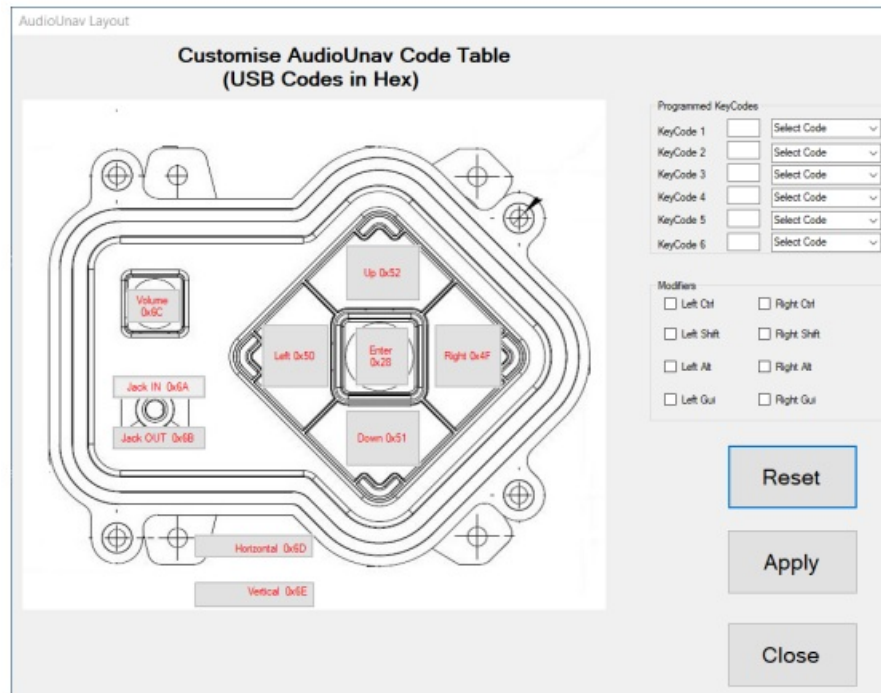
AudioUnav Layout

Customise AudioUnav Code Table
(USB Codes in Hex)

Up 0x52

Volume
0x6C

Left 0x50

Enter
0x28

Right 0x4F

Jack IN 0x6A

Jack OUT 0x6B

Down 0x51

Horizontal 0x6D

Vertical 0x6E

Programmed KeyCodes

KeyCode 1 Select Code
KeyCode 2 Select Code
KeyCode 3 Select Code
KeyCode 4 Select Code
KeyCode 5 Select Code
KeyCode 6 Select Code

Modifiers

Left Ctrl
Right Ctrl
Left Shift
Right Shift
Left Alt
Right Alt
Left Gui
Right Gui

Reset

Apply

Close